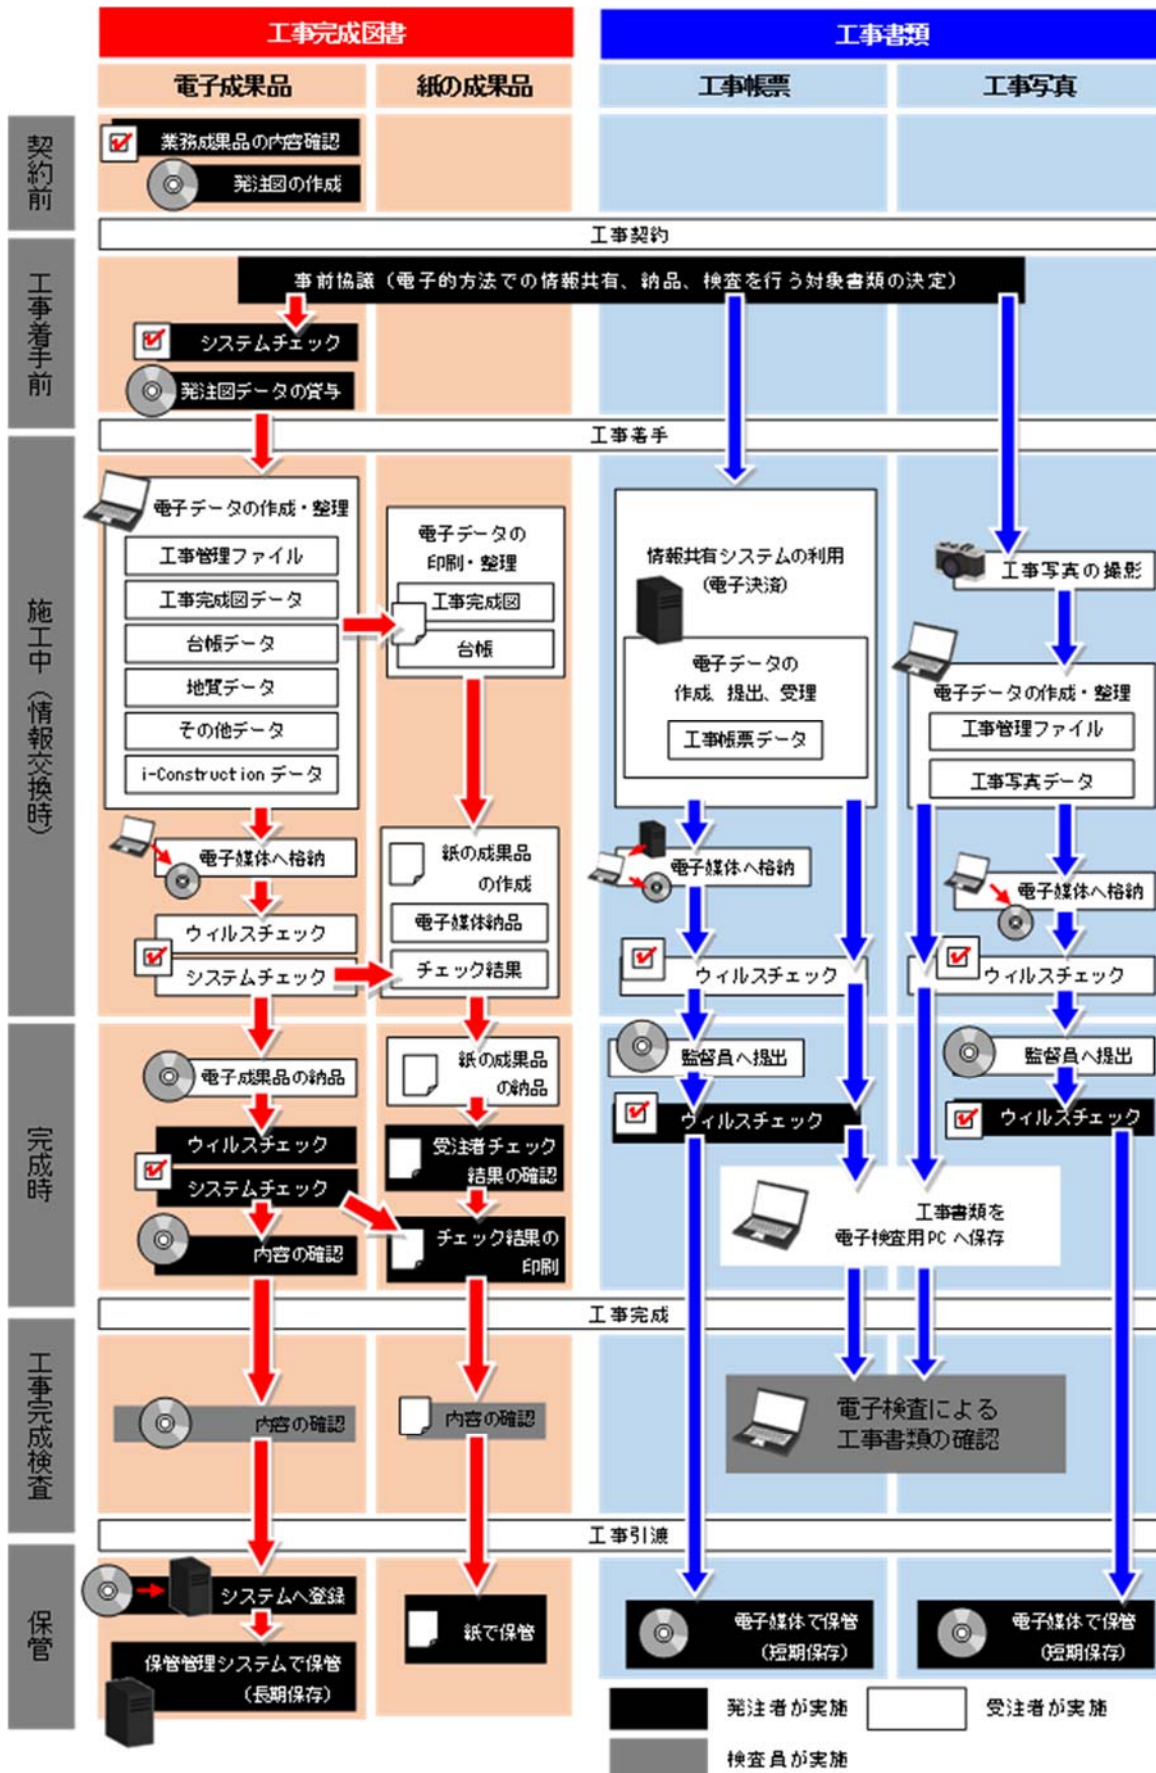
工事完成図書
工事書類
電子成果品
紙の成果品
工事帳票
工事写真

契約前
業務成果品の内容確認
発注図の作成

工事契約

工事着手前
事前協議（電子的方法での情報共有、納品、検査を行う対象書類の決定）
システムチェック
発注図データの貸与

工事着手

施工中（情報交換時）
電子データの作成・整理
工事管理ファイル
工事完成図データ
台帳データ
地質データ
その他データ
i-Construction データ
電子データの印刷・整理
工事完成図
台帳
情報共有システムの利用（電子決済）
電子データの作成、提出、受理
工事帳票データ
工事写真の撮影
電子データの作成・整理
工事管理ファイル
工事写真データ
電子媒体へ格納
紙の成果品の作成
電子媒体納品
ウィルスチェック
システムチェック
チェック結果
電子媒体へ格納
ウィルスチェック
電子媒体へ格納
ウィルスチェック

完成時
電子成果品の納品
紙の成果品の納品
監督員へ提出
ウィルスチェック
監督員へ提出
ウィルスチェック
ウィルスチェック
システムチェック
受注者チェック結果の確認
チェック結果の印刷
内容の確認
工事書類を電子検査用PCへ保存

工事完成

工事完成検査
内容の確認
内容の確認
電子検査による工事書類の確認

工事引渡

保管
システムへ登録
保管管理システムで保管（長期保存）
紙で保管
電子媒体で保管（短期保存）
電子媒体で保管（短期保存）

発注者が実施
受注者が実施
検査員が実施